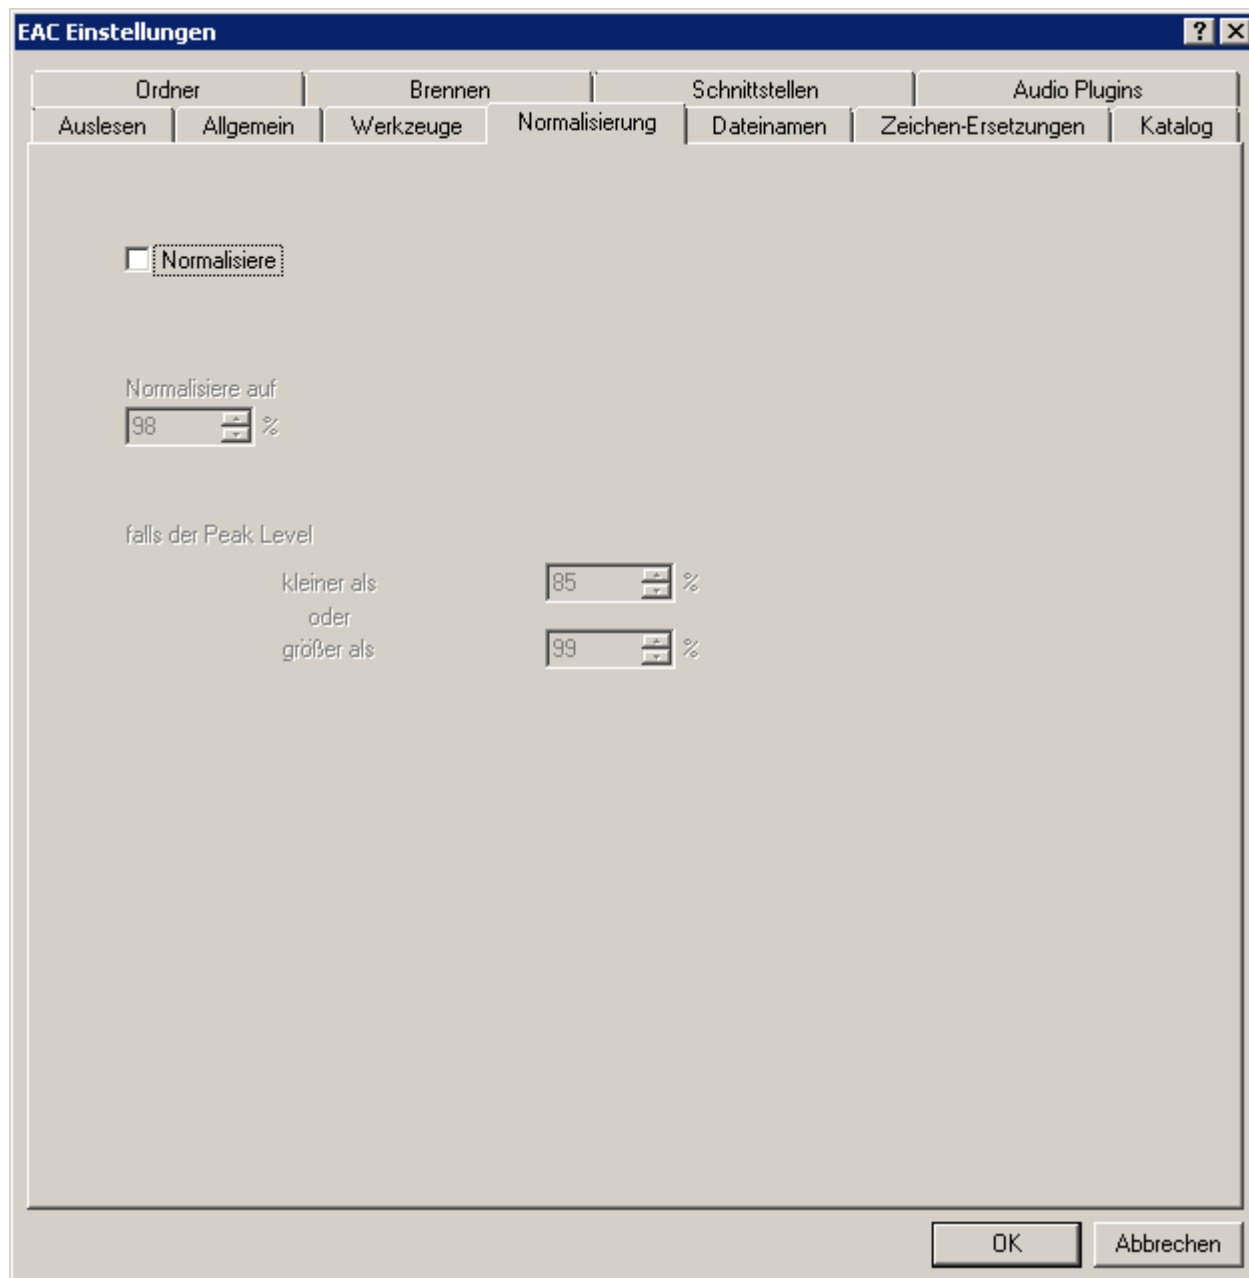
EAC Einstellungen

?

Ordner

Brennen

Schnittstellen

Audio Plugins

Auslesen

Allgemein

Werkzeuge

Normalisierung

Dateinamen

Zeichen-Ersetzungen

Katalog

Normalisiere

Normalisiere auf

98 %

falls der Peak Level

kleiner als 85 %

oder

größer als 99 %

OK

Abbrechen